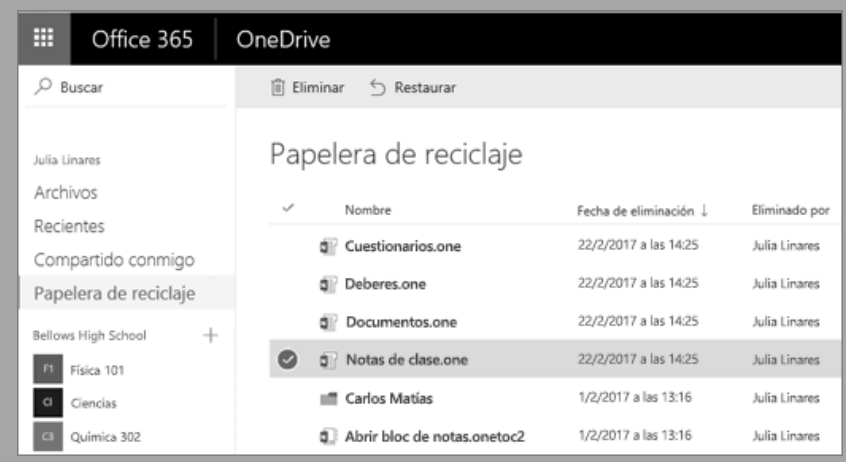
Office 365 OneDrive

Buscar

Eliminar Restaurar

Julia Linares

Archivos

Recientes

Compartido conmigo

Papelera de reciclaje

Bellows High School +

F1 Física 101

CI Ciencias

C3 Química 302

Papelera de reciclaje

| | Nombre | Fecha de eliminación ↓ | Eliminado por |
|---|---|---|---|
| | Cuestionarios.one | 22/2/2017 a las 14:25 | Julia Linares |
| | Deberes.one | 22/2/2017 a las 14:25 | Julia Linares |
| | Documentos.one | 22/2/2017 a las 14:25 | Julia Linares |
| ✓ | Notas de clase.one | 22/2/2017 a las 14:25 | Julia Linares |
| | Carlos Matías | 1/2/2017 a las 13:16 | Julia Linares |
| | Abrir bloc de notas.onetoc2 | 1/2/2017 a las 13:16 | Julia Linares |